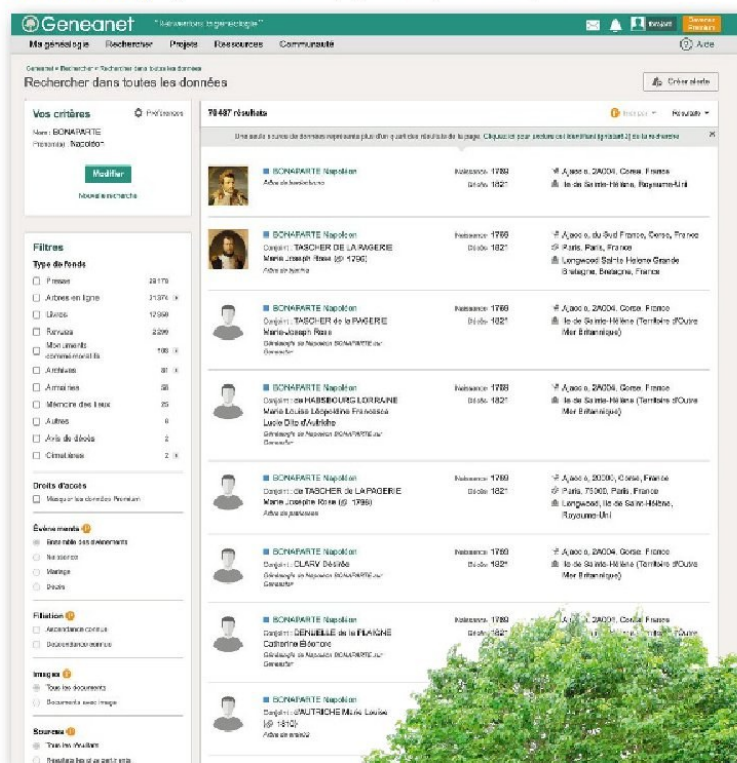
Geneanet "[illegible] la généalogie"

Ma généalogie Rechercher Projets Ressources Communauté Aide

Geneanet » Rechercher » Rechercher dans toutes les données

Rechercher dans toutes les données

Créer alerte

Vos critères Préférences

Nom : BONAPARTE
Prénom(s) : Napoléon

Modifier

Nouvelle recherche

Filtres

Type de fonds

Presse 28 179
Arbres en ligne 31 374
Livres 12 998
Revues 2 299
Monuments commémoratifs 108
Archives 81
Armoiries 58
Mémoire des lieux 25
Autres 8
Avis de décès 2
Cimetières 2

Droits d'accès

Masquer les données Premium

Événements

Ensemble des événements
Naissance
Mariage
Décès

Filiation

Ascendance connue
Descendance connue

Images

Tous les documents
Documents avec image

Sources

Tous les (feuilles)
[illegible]

70 487 résultats

Une seule source de données représente plus d'un quart des résultats de la page. Cliquez ici pour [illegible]

BONAPARTE Napoléon
Actes de baptême
Naissance 1769 Ajaccio, 2A004, Corse, France
Décès 1821 Ile de Sainte-Hélène, Royaume-Uni

BONAPARTE Napoléon
Conjoint : TASCHER DE LA PAGERIE Marie-Joseph Rose (@ 1796)
Actes de mariage
Naissance 1769 Ajaccio, du Sud France, Corse, France
Décès 1821 Paris, Paris, France
Longwood Sainte Hélène Grande Bretagne, Bretagne, France

BONAPARTE Napoléon
Conjoint : TASCHER de la PAGERIE Marie-Joseph Rose
Généalogie de Napoléon BONAPARTE sur Geneanet
Naissance 1769 Ajaccio, 2A004, Corse, France
Décès 1821 Ile de Sainte-Hélène (Territoire d'Outre Mer Britannique)

BONAPARTE Napoléon
Conjoint : de HABSBOURG LORRAINE Marie Louise Léopoldine Françoise Lucie Dite d'Autriche
Généalogie de Napoléon BONAPARTE sur Geneanet
Naissance 1769 Ajaccio, 2A004, Corse, France
Décès 1821 Ile de Sainte-Hélène (Territoire d'Outre Mer Britannique)

BONAPARTE Napoléon
Conjoint : de TASCHER de la PAGERIE Marie Josephe Rose (@ 1796)
Actes de mariage
Naissance 1769 Ajaccio, 20000, Corse, France
Décès 1821 Paris, 75000, Paris, France
Longwood, Ile de Sainte-Hélène, Royaume-Uni

BONAPARTE Napoléon
Conjoint : CLARY Désirée
Généalogie de Napoléon BONAPARTE sur Geneanet
Naissance 1769 Ajaccio, 2A004, Corse, France
Décès 1821 Ile de Sainte-Hélène (Territoire d'Outre Mer Britannique)

BONAPARTE Napoléon
Conjoint : DENUELLE de la PLAIGNE Catherine Eléonore
Généalogie de Napoléon BONAPARTE sur Geneanet
Naissance 1769 Ajaccio, 2A004, Corse, France
Décès 1821 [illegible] d'Outre

BONAPARTE Napoléon
Conjoint : D'AUTRICHE Marie Louise (@ 1810)
Actes de mariage